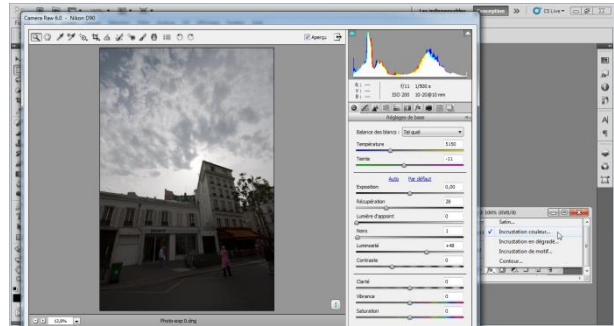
Camera Raw 6.0 - Nikon D90

Aperçu

f/11 1/500 s
ISO 200 10-20@10 mm

Réglages de base

Balance des blancs : Tel quel

Température 5150

Teinte -11

Auto Par défaut

Exposition 0,00

Récupération 28

Lumière d'appoint 0

Noirs 1

Luminosité +48

Contraste 0

Clarté 0

Vibrance 0

Saturation 0

12,8%

Photo-exp 0.dng

Satin...
Incrustation couleur...
Incrustation en dégradé...
Incrustation de motif...
Contour...

Conception

CS Live